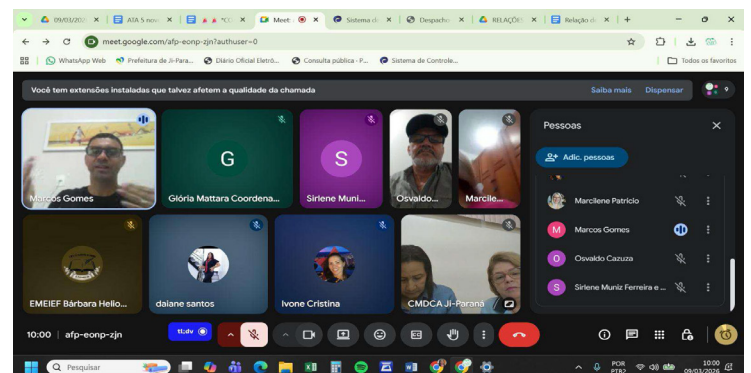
09/03/202 | ATA 5 nov | "CC | Meet | Sistema d | Despacho | RELAÇÕE | Relação d | +

meet.google.com/afp-eonp-zjn?authuser=0

WhatsApp Web | Prefeitura de Ji-Para... | Diário Oficial Eletrô... | Consulta pública - P... | Sistema de Controle... | Todos os favoritos

Você tem extensões instaladas que talvez afetem a qualidade da chamada

Saiba mais | Dispensar

Marcos Gomes

G

Glória Mattara Coordena...

S

Sirlene Muni...

Osvaldo...

Marcile...

EMEIEF Bárbara Helio...

daiane santos

Ivone Cristina

CMDCA Ji-Paraná

Pessoas

Adic. pessoas

Marcilene Patrício

M Marcos Gomes

O Osvaldo Cazuza

S Sirlene Muniz Ferreira e ...

10:00 | afp-eonp-zjn

Pesquisar

POR PTB2

10:00 09/03/2026